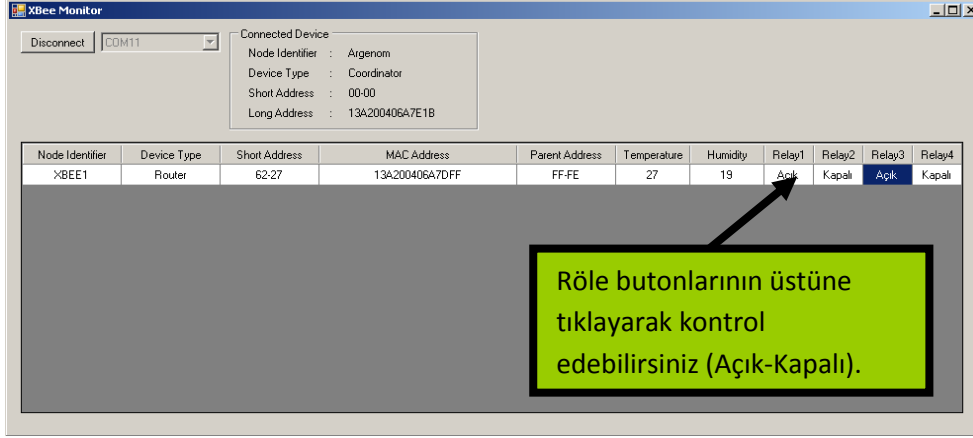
XBee Monitor

Disconnect COM11

Connected Device
Node Identifier : Argenom
Device Type : Coordinator
Short Address : 00-00
Long Address : 13A200406A7E1B

| Node Identifier | Device Type | Short Address | MAC Address | Parent Address | Temperature | Humidity | Relay1 | Relay2 | Relay3 | Relay4 |
|---|---|---|---|---|---|---|---|---|---|---|
| XBEE1 | Router | 62-27 | 13A200406A7DFF | FF-FE | 27 | 19 | Açık | Kapalı | Açık | Kapalı |

Röle butonlarının üstüne tıklayarak kontrol edebilirsiniz (Açık-Kapalı).